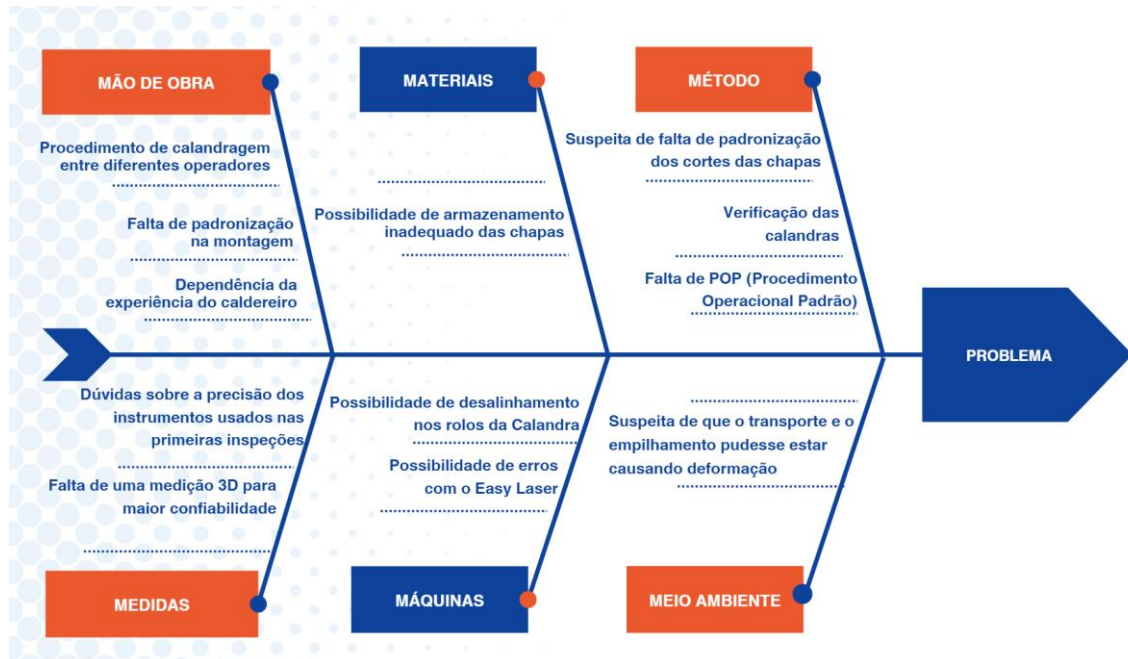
MÃO DE OBRA

Procedimento de calandragem entre diferentes operadores

Falta de padronização na montagem

Dependência da experiência do caldeireiro

MATERIAIS

Possibilidade de armazenamento inadequado das chapas

MÉTODO

Suspeita de falta de padronização dos cortes das chapas

Verificação das calandras

Falta de POP (Procedimento Operacional Padrão)

PROBLEMA

Dúvidas sobre a precisão dos instrumentos usados nas primeiras inspeções

Falta de uma medição 3D para maior confiabilidade

MEDIDAS

Possibilidade de desalinhamento nos rolos da Calandra

Possibilidade de erros com o Easy Laser

MÁQUINAS

Suspeita de que o transporte e o empilhamento pudesse estar causando deformação

MEIO AMBIENTE